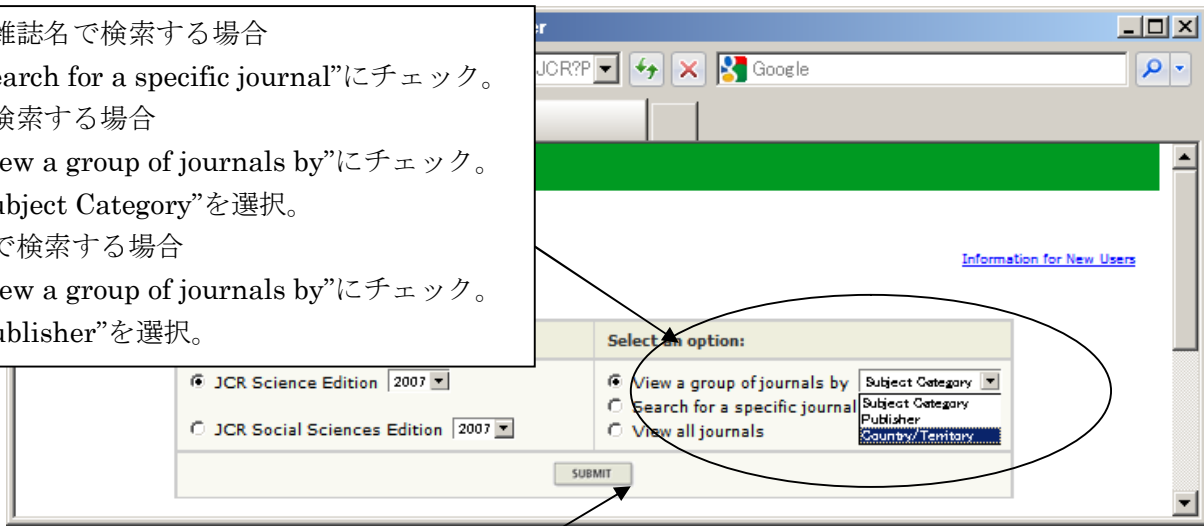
雑誌名で検索する場合
earch for a specific journal"にチェック。
検索する場合
iew a group of journals by"にチェック。
ubject Category"を選択。
で検索する場合
iew a group of journals by"にチェック。
ublisher"を選択。

r

JCR?P

Google

Information for New Users

Select an option:

JCR Science Edition 2007

JCR Social Sciences Edition 2007

View a group of journals by Subject Category
Search for a specific journal
View all journals

Subject Category
Publisher
Country/Territory

SUBMIT